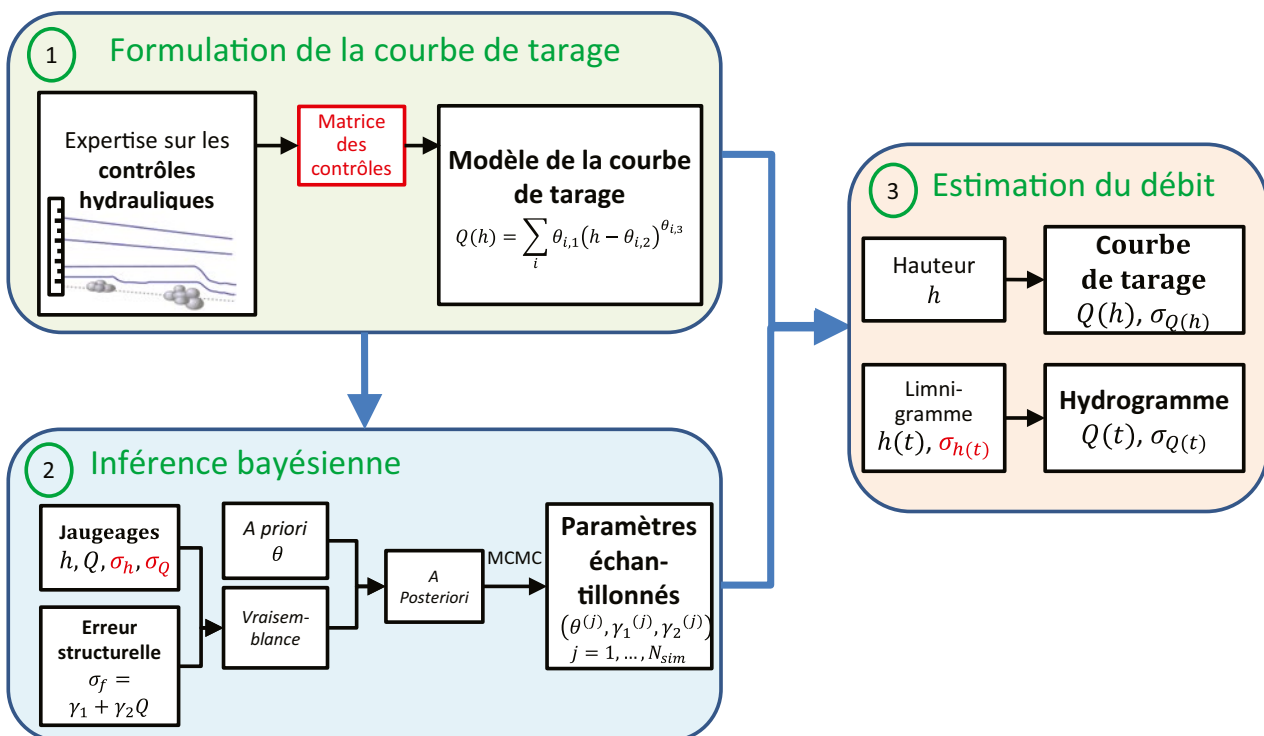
1 Formulation de la courbe de tarage

Expertise sur les **contrôles hydrauliques**

Matrice des contrôles

**Modèle de la courbe de tarage**
$Q(h) = \sum_i \theta_{i,1}(h - \theta_{i,2})^{\theta_{i,3}}$

2 Inférence bayésienne

**Jaugeages**
$h, Q, \sigma_h, \sigma_Q$

**Erreur structurelle**
$\sigma_f = \gamma_1 + \gamma_2 Q$

*A priori*
$\theta$

*Vraisemblance*

*A Posteriori*

MCMC

**Paramètres échantillonnés**
$(\theta^{(j)}, \gamma_1^{(j)}, \gamma_2^{(j)})$
$j = 1, \ldots, N_{sim}$

3 Estimation du débit

Hauteur
$h$

**Courbe de tarage**
$Q(h), \sigma_{Q(h)}$

Limnigramme
$h(t), \sigma_{h(t)}$

**Hydrogramme**
$Q(t), \sigma_{Q(t)}$